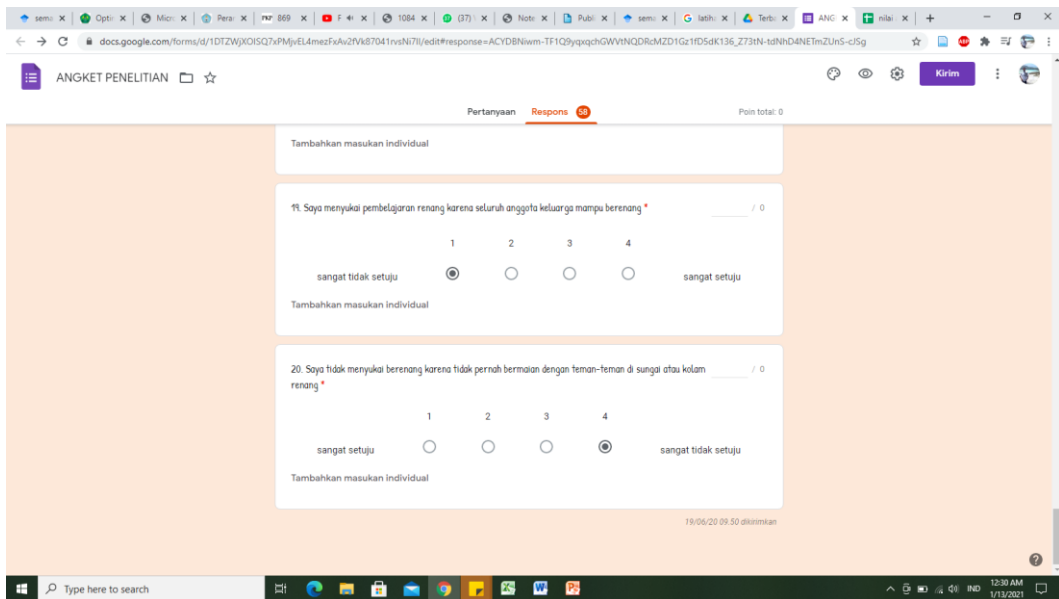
seme x | Optic x | Micr x | Pera x | PKP 869 x | F x | 1084 x | (37) x | Note x | Publ x | seme x | G latih x | Terb x | ANG x | nilai x | +

docs.google.com/forms/d/1DTZWjXOISQ7xPMjvEL4mezFxAv2fVk87041rvsNi7Il/edit#response=ACYDBNiwm-TF1Q9yqxqchGWVtNQDRcMZD1Gz1fD5dK136_Z73tN-tdNhD4NETmZUnS-cJSg

ANGKET PENELITIAN

Kirim

Pertanyaan Respons 58 Poin total: 0

Tambahkan masukan individual

19. Saya menyukai pembelajaran renang karena seluruh anggota keluarga mampu berenang * / 0

1 2 3 4

sangat tidak setuju sangat setuju

Tambahkan masukan individual

20. Saya tidak menyukai berenang karena tidak pernah bermaian dengan teman-teman di sungai atau kolam renang * / 0

1 2 3 4

sangat setuju sangat tidak setuju

Tambahkan masukan individual

19/06/20 09.50 dikirimkan

Type here to search

IND 12:30 AM 1/13/2021